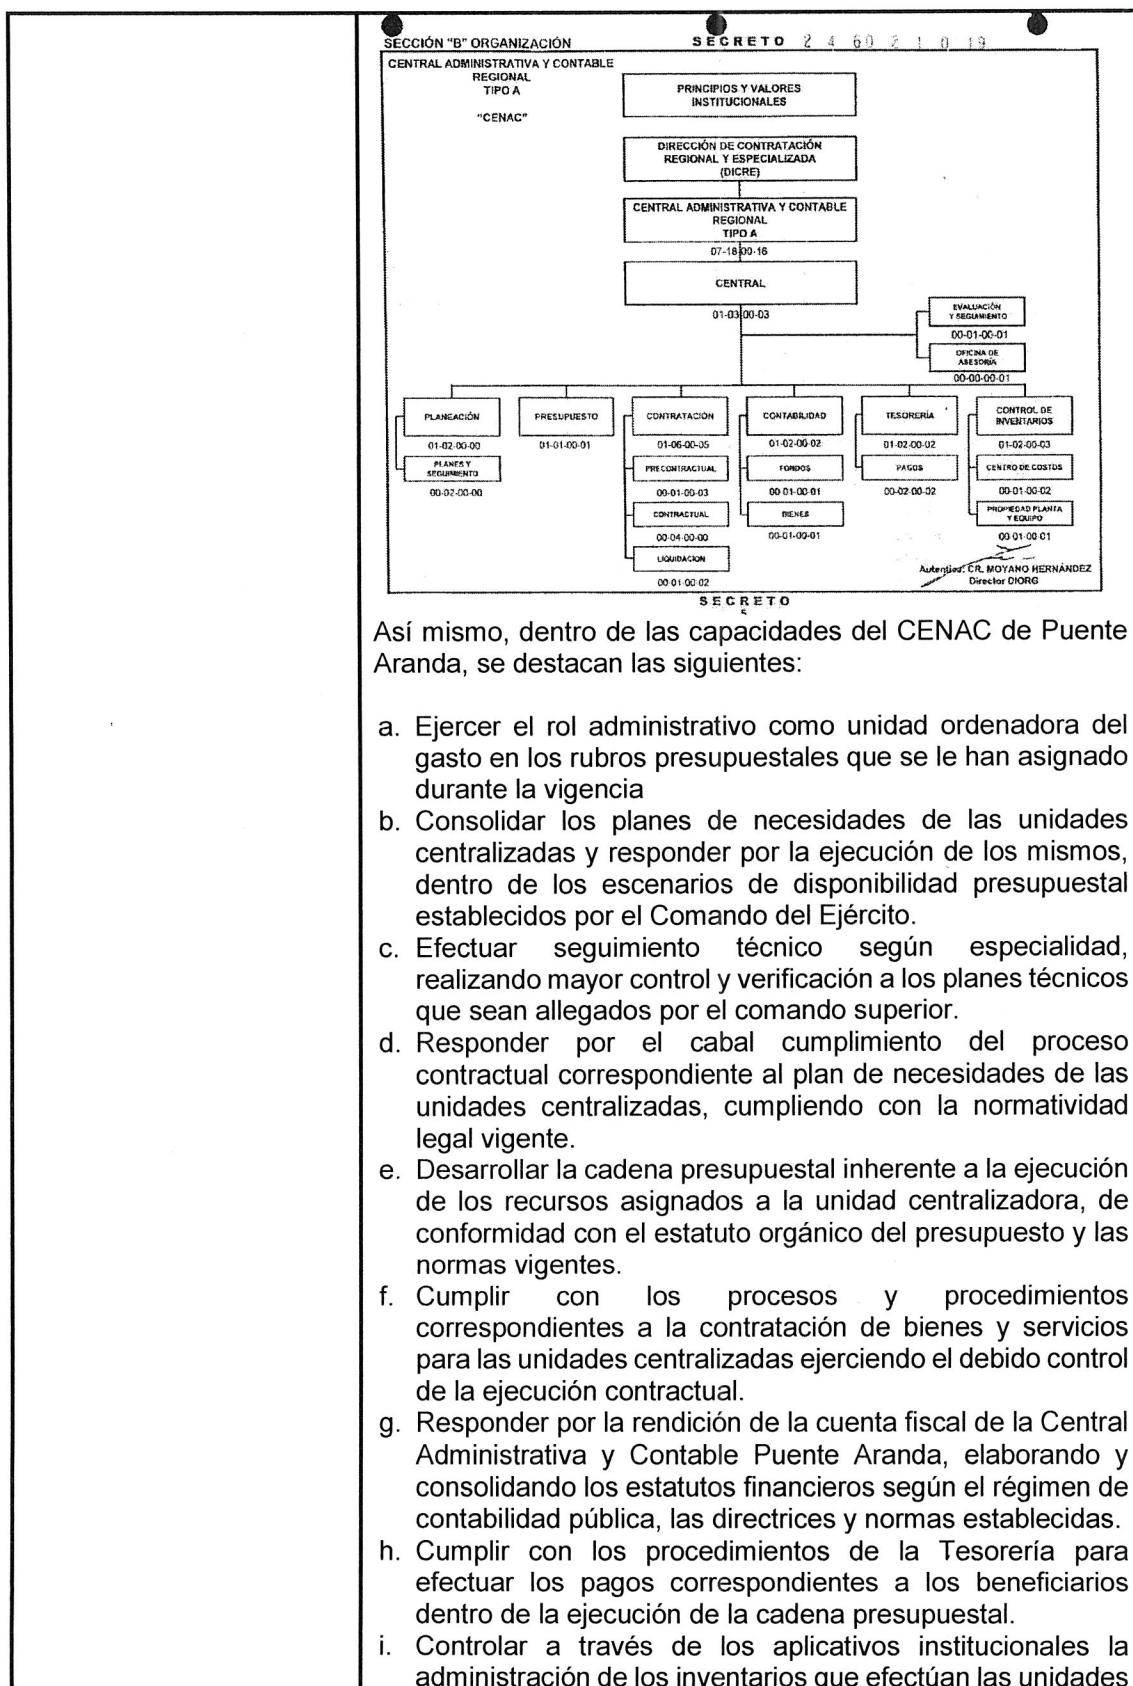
SECCIÓN "B" ORGANIZACIÓN SECRETO 2 4 60 2 1 0 19

CENTRAL ADMINISTRATIVA Y CONTABLE REGIONAL TIPO A

"CENAC"

PRINCIPIOS Y VALORES INSTITUCIONALES

DIRECCIÓN DE CONTRATACIÓN REGIONAL Y ESPECIALIZADA (DICRE)

CENTRAL ADMINISTRATIVA Y CONTABLE REGIONAL TIPO A
07-18-00-16

CENTRAL
01-03-00-03

EVALUACIÓN Y SEGUIMIENTO
00-01-00-01

OFICINA DE ASESORÍA
00-00-00-01

PLANEACIÓN
01-02-00-00

PLANES Y SEGUIMIENTO
00-02-00-00

PRESUPUESTO
01-01-00-01

CONTRATACIÓN
01-06-00-05

PRECONTRACTUAL
00-01-00-03

CONTRACTUAL
00-04-00-00

LIQUIDACIÓN
00-01-00-02

CONTABILIDAD
01-02-00-02

FONDOS
00-01-00-01

BIENES
00-01-00-01

TESORERÍA
01-02-00-02

PAGOS
00-02-00-02

CONTROL DE INVENTARIOS
01-02-00-03

CENTRO DE COSTOS
00-01-00-02

PROPIEDAD PLANTA Y EQUIPO
00-01-00-01

Autentica: CR. MOYANO HERNÁNDEZ
Director DIORG

SECRETO
5

Así mismo, dentro de las capacidades del CENAC de Puente Aranda, se destacan las siguientes:

a. Ejercer el rol administrativo como unidad ordenadora del gasto en los rubros presupuestales que se le han asignado durante la vigencia
b. Consolidar los planes de necesidades de las unidades centralizadas y responder por la ejecución de los mismos, dentro de los escenarios de disponibilidad presupuestal establecidos por el Comando del Ejército.
c. Efectuar seguimiento técnico según especialidad, realizando mayor control y verificación a los planes técnicos que sean allegados por el comando superior.
d. Responder por el cabal cumplimiento del proceso contractual correspondiente al plan de necesidades de las unidades centralizadas, cumpliendo con la normatividad legal vigente.
e. Desarrollar la cadena presupuestal inherente a la ejecución de los recursos asignados a la unidad centralizadora, de conformidad con el estatuto orgánico del presupuesto y las normas vigentes.
f. Cumplir con los procesos y procedimientos correspondientes a la contratación de bienes y servicios para las unidades centralizadas ejerciendo el debido control de la ejecución contractual.
g. Responder por la rendición de la cuenta fiscal de la Central Administrativa y Contable Puente Aranda, elaborando y consolidando los estatutos financieros según el régimen de contabilidad pública, las directrices y normas establecidas.
h. Cumplir con los procedimientos de la Tesorería para efectuar los pagos correspondientes a los beneficiarios dentro de la ejecución de la cadena presupuestal.
i. Controlar a través de los aplicativos institucionales la administración de los inventarios que efectúan las unidades